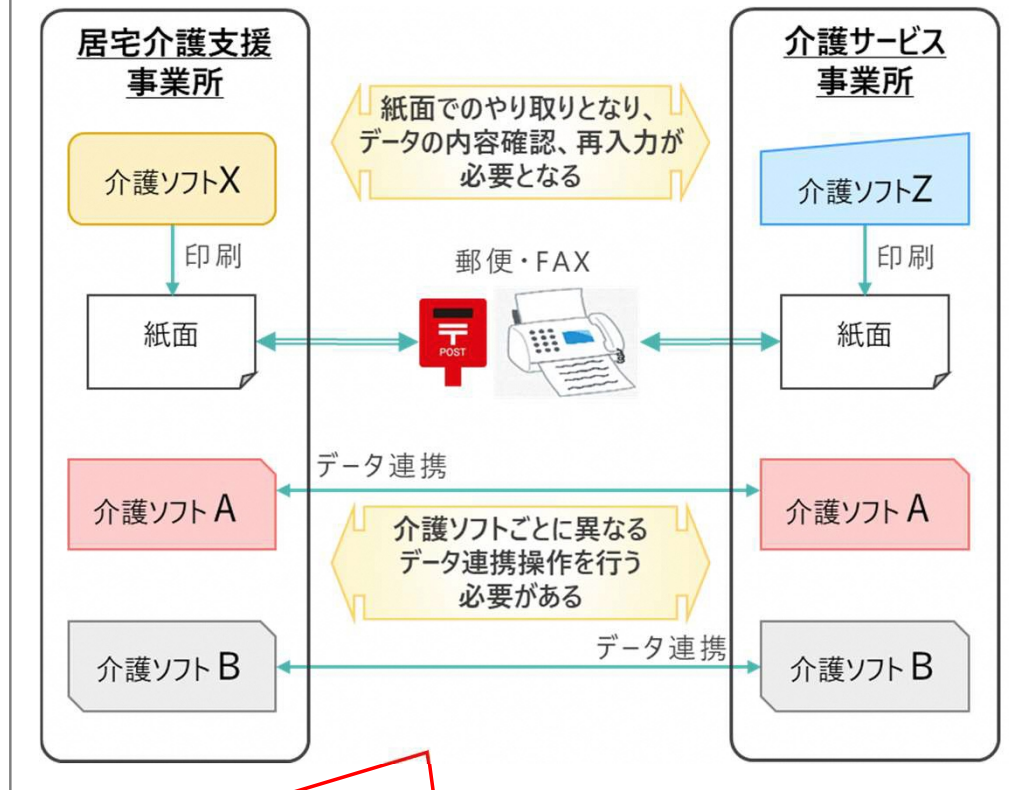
居宅介護支援事業所

介護サービス事業所

紙面でのやり取りとなり、データの内容確認、再入力が必要となる

介護ソフトX

印刷

紙面

郵便・FAX

POST

介護ソフトZ

印刷

紙面

データ連携

介護ソフトA

介護ソフトA

介護ソフトごとに異なるデータ連携操作を行う必要がある

データ連携

介護ソフトB

介護ソフトB